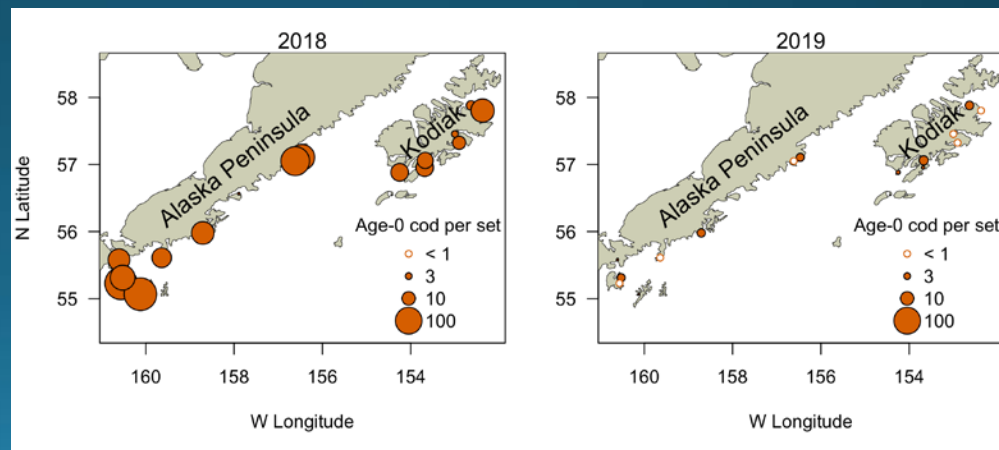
2018

N Latitude

58
57
56
55

Alaska Peninsula

Kodiak

Age-0 cod per set
< 1
3
10
100

160 158 156 154

W Longitude

2019

58
57
56
55

Alaska Peninsula

Kodiak

Age-0 cod per set
< 1
3
10
100

160 158 156 154

W Longitude